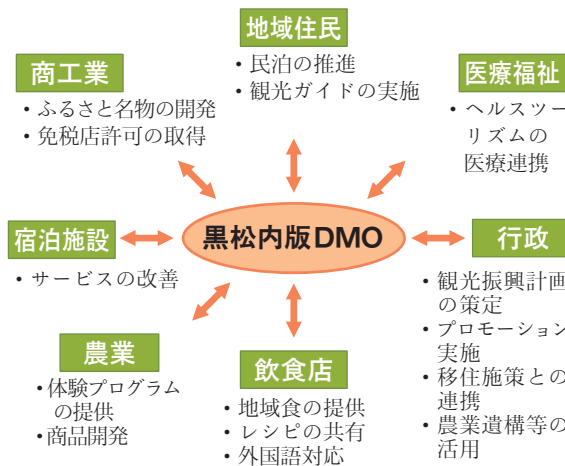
地域住民
・民泊の推進
・観光ガイドの実施

商工業
・ふるさと名物の開発
・免税店許可の取得

医療福祉
・ヘルスツーリズムの医療連携

宿泊施設
・サービスの改善

黒松内版DMO

行政
・観光振興計画の策定
・プロモーション実施
・移住施策との連携
・農業遺構等の活用

農業
・体験プログラムの提供
・商品開発

飲食店
・地域食の提供
・レシピの共有
・外国語対応